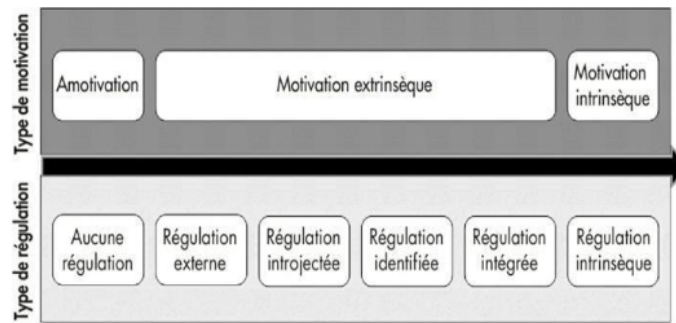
Type de motivation

Amotivation

Motivation extrinsèque

Motivation intrinsèque

Type de régulation

Aucune régulation

Régulation externe

Régulation introjectée

Régulation identifiée

Régulation intégrée

Régulation intrinsèque